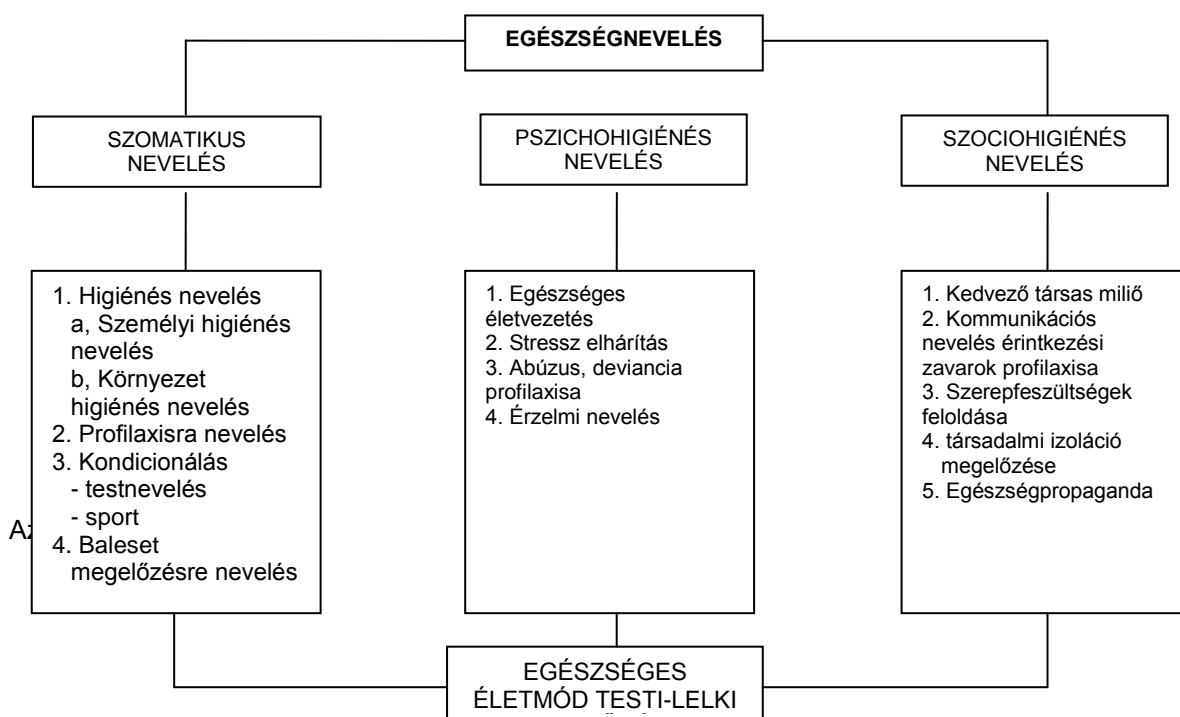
EGÉSZSÉGNEVELÉS

SZOMATIKUS NEVELÉS

PSZICHOHIGIÉNÉS NEVELÉS

SZOCIOHIGIÉNÉS NEVELÉS

1. Higiénés nevelés
a, Személyi higiénés nevelés
b, Környezet higiénés nevelés
2. Profilaxisra nevelés
3. Kondicionálás
- testnevelés
- sport
4. Baleset megelőzésre nevelés

1. Egészséges életvezetés
2. Stressz elhárítás
3. Abúzus, deviancia profilaxisa
4. Érzelmi nevelés

1. Kedvező társas miliő
2. Kommunikációs nevelés érintkezési zavarok profilaxisa
3. Szerepfeszültségek feloldása
4. társadalmi izoláció megelőzése
5. Egészségpropaganda

Az

EGÉSZSÉGES ÉLETMÓD TESTI-LELKI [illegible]